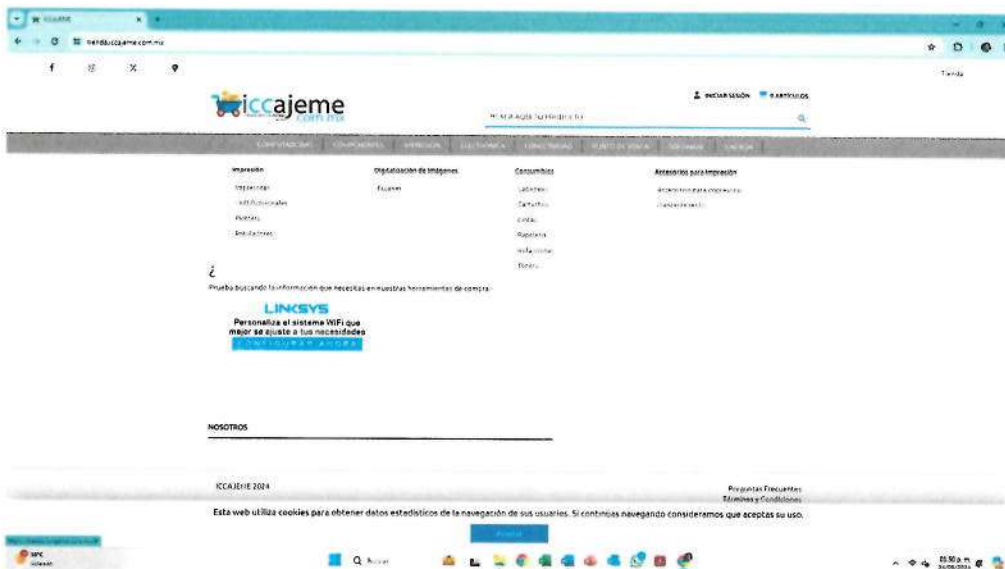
ICCAJEME

tiendaiccajeme.com.mx

Tienda

iccajeme
.com.mx

INICIAR SESIÓN 0 ARTÍCULOS

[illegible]

COMPUTADORAS COMPONENTES IMPRESIÓN ELECTRÓNICA CONECTIVIDAD PUNTO DE VENTA SOFTWARE ENERGÍA

Impresión
Impresoras
Multifuncionales
Plotters
Rotuladoras

Digitalización de Imágenes
Escáner

Consumibles
Cartuchos
Cintas
Papelería
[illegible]
Tóners

Accesorios para Impresión
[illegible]
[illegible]

¿

Prueba buscando la información que necesitas en nuestras herramientas de compra.

LINKSYS
Personaliza el sistema WiFi que mejor se ajuste a tus necesidades
CONFIGURAR AHORA

NOSOTROS

ICCAJEME 2024

Preguntas Frecuentes
Términos y Condiciones

Esta web utiliza cookies para obtener datos estadísticos de la navegación de sus usuarios. Si continúas navegando consideramos que aceptas su uso.

Aceptar

Buscar

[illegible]